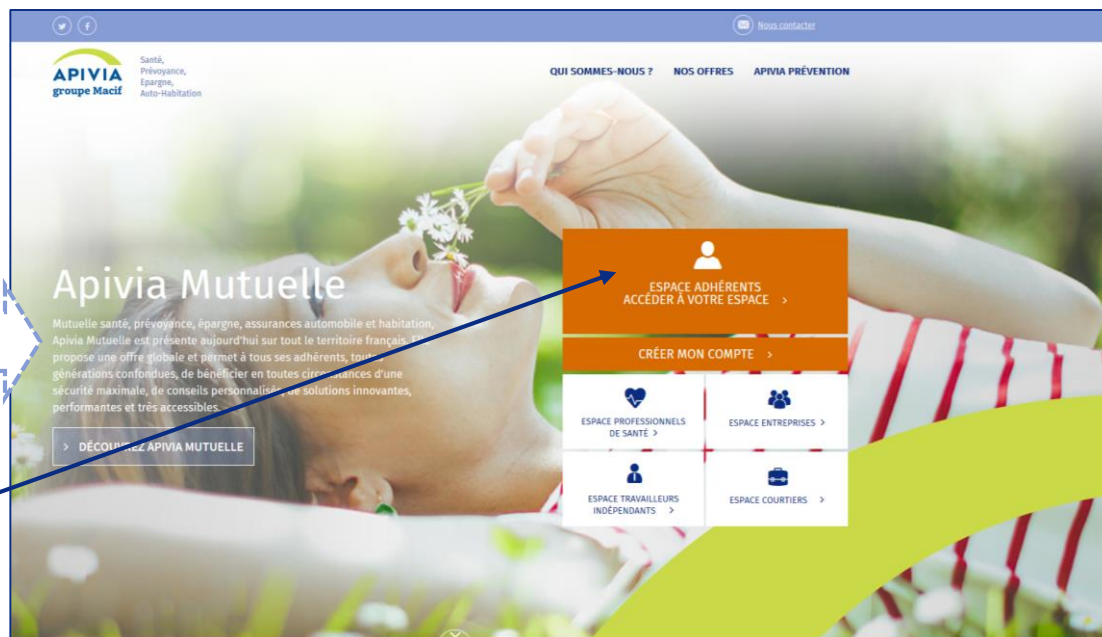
Nous contacter

APIVIA groupe Macif

Santé, Prévoyance, Epargne, Auto-Habitation

QUI SOMMES-NOUS ? NOS OFFRES APIVIA PRÉVENTION

Apivia Mutuelle

Mutuelle santé, prévoyance, épargne, assurances automobile et habitation, Apivia Mutuelle est présente aujourd'hui sur tout le territoire français. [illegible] propose une offre globale et permet à tous ses adhérents, toutes générations confondues, de bénéficier en toutes circonstances d'une sécurité maximale, de conseils personnalisés, de solutions innovantes, performantes et très accessibles.

> DÉCOUVREZ APIVIA MUTUELLE

ESPACE ADHÉRENTS
ACCÉDER À VOTRE ESPACE >

CRÉER MON COMPTE >

ESPACE PROFESSIONNELS DE SANTÉ >

ESPACE ENTREPRISES >

ESPACE TRAVAILLEURS INDÉPENDANTS >

ESPACE COURTIERS >